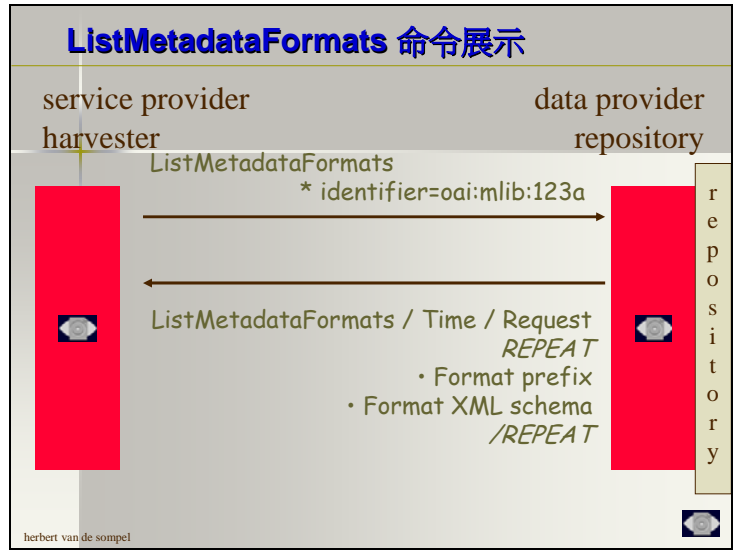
ListMetadataFormats 命令展示

service provider
harvester

data provider
repository

ListMetadataFormats
* identifier=oai:mlib:123a

ListMetadataFormats / Time / Request
REPEAT
• Format prefix
• Format XML schema
/REPEAT

r
e
p
o
s
i
t
o
r
y

herbert van de sompel